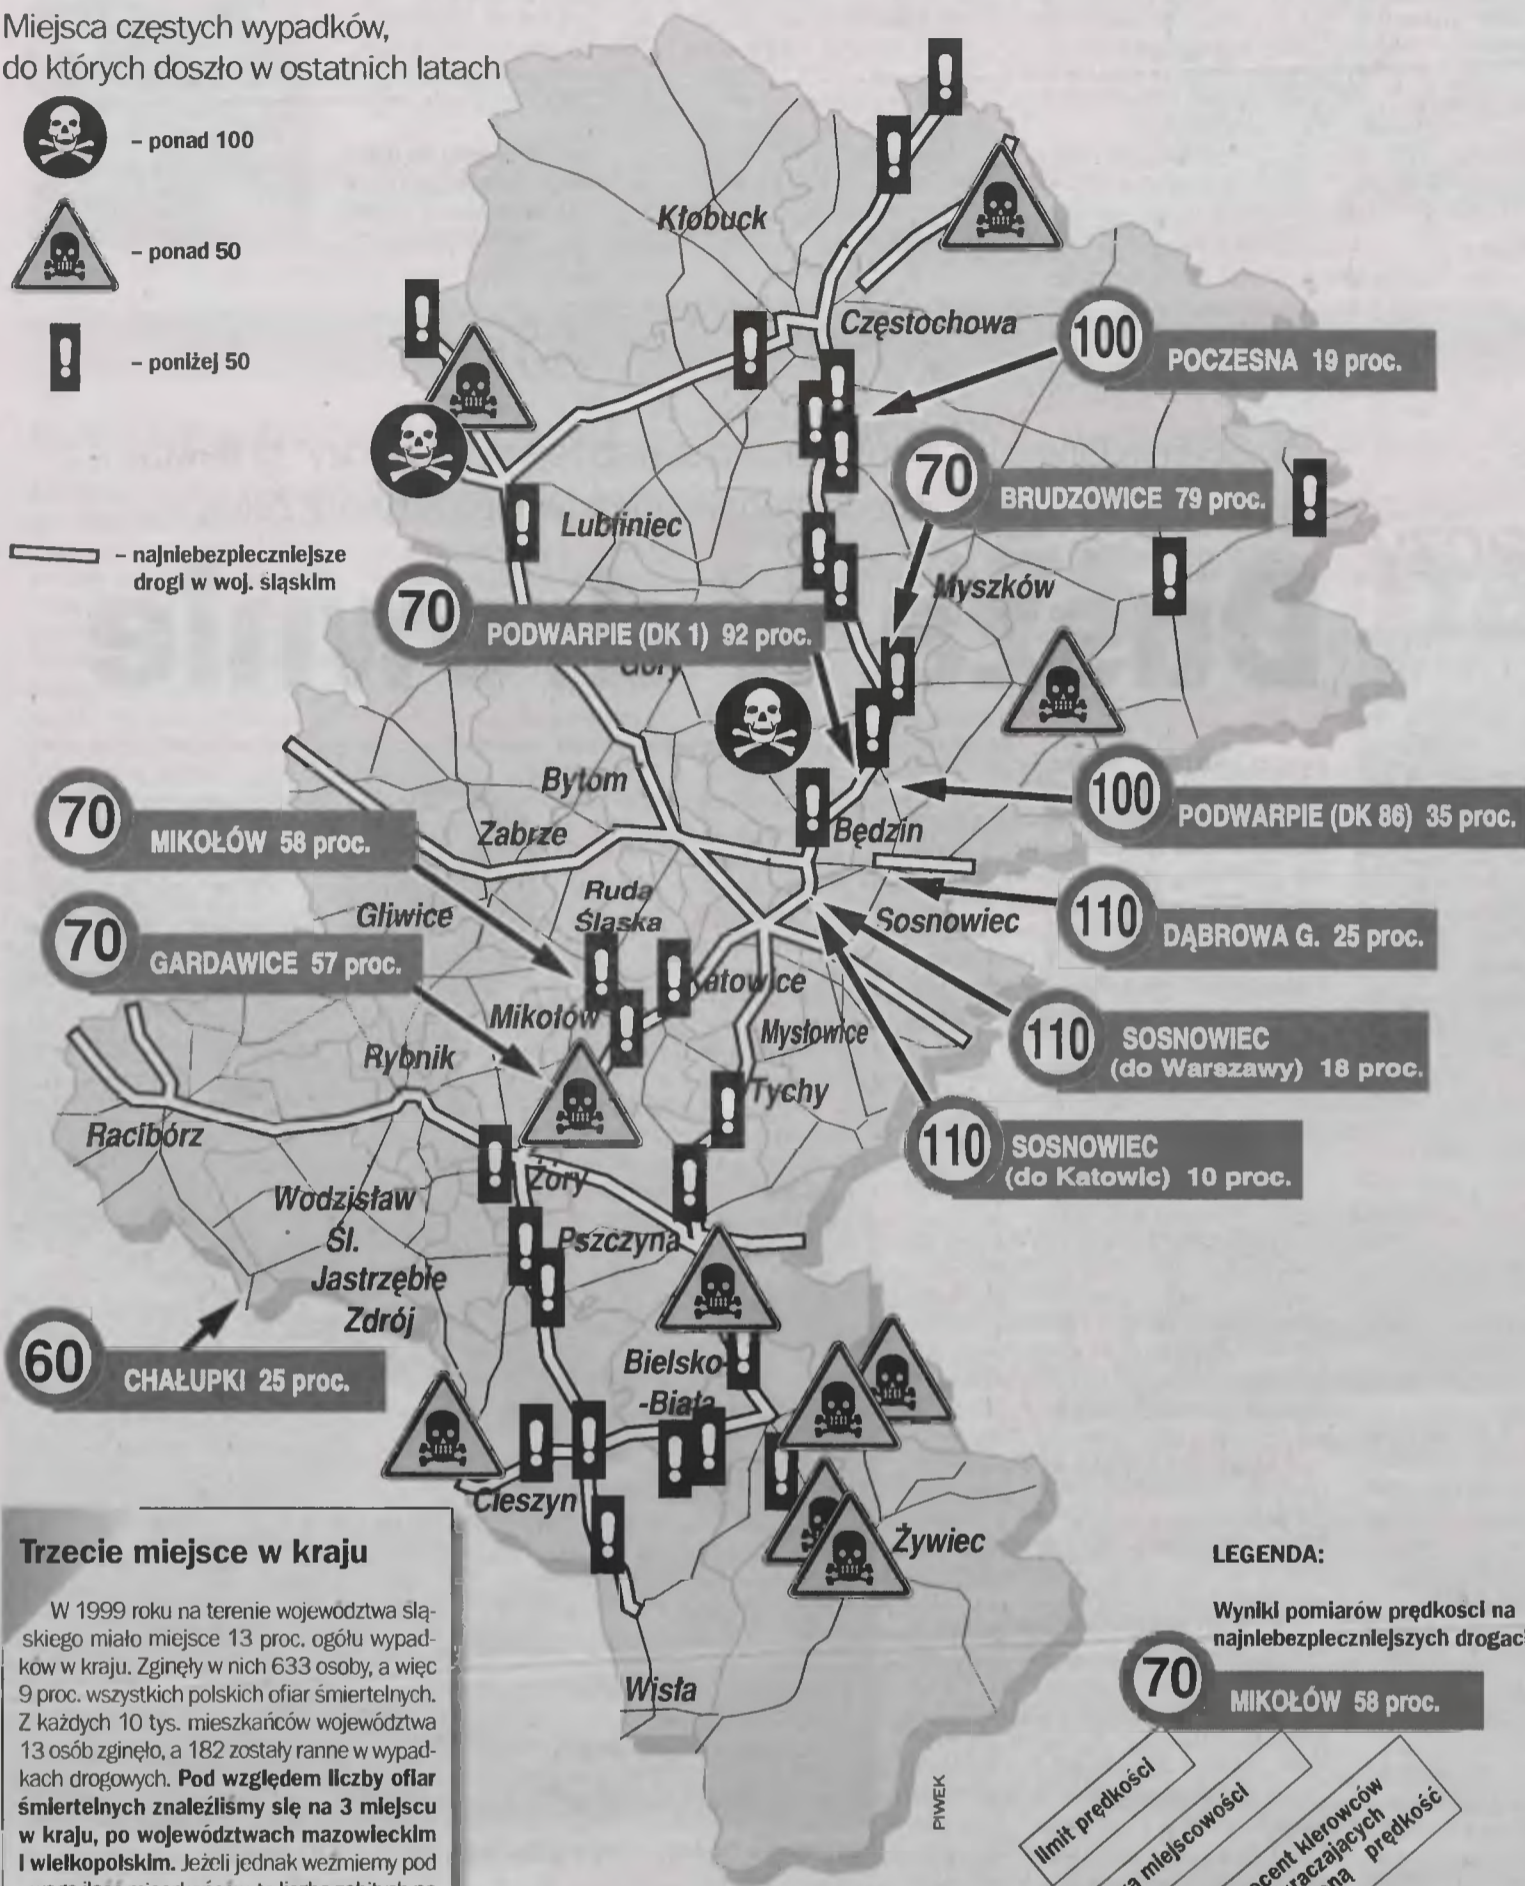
Miejsca częstych wypadków, do których doszło w ostatnich latach

– ponad 100

– ponad 50

– poniżej 50

– najniebezpieczniejsze drogi w woj. śląskim

Kłobuck
Częstochowa
100 POCZESNA 19 proc.
70 BRUDZOWICE 79 proc.
Lubliniec
Myszków
70 PODWARPIE (DK 1) 92 proc.
Góry
Bytom
100 PODWARPIE (DK 86) 35 proc.
70 MIKOŁÓW 58 proc.
Zabrze
Będzin
Ruda Śląska
Gliwice
Sosnowiec
110 DĄBROWA G. 25 proc.
70 GARDAWICE 57 proc.
Katowice
Mikołów
Mysłowice
110 SOSNOWIEC (do Warszawy) 18 proc.
Rybnik
Tychy
110 SOSNOWIEC (do Katowic) 10 proc.
Racibórz
Żory
Wodzisław Śl.
Pszczyna
Jastrzębie Zdrój
60 CHAŁUPKI 25 proc.
Bielsko-Biała
Cieszyn
Żywiec
Wisła

Trzecie miejsce w kraju

W 1999 roku na terenie województwa śląskiego miało miejsce 13 proc. ogółu wypadków w kraju. Zginęły w nich 633 osoby, a więc 9 proc. wszystkich polskich ofiar śmiertelnych. Z każdych 10 tys. mieszkańców województwa 13 osób zginęło, a 182 zostały ranne w wypadkach drogowych. Pod względem liczby ofiar śmiertelnych znaleźliśmy się na 3 miejscu w kraju, po województwach mazowieckim i wielkopolskim. Jeżeli jednak weźmiemy pod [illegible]

LEGENDA:

Wyniki pomiarów prędkości na najniebezpieczniejszych drogac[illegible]

70 MIKOŁÓW 58 proc.

limit prędkości
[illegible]a miejscowości
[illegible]ocent kierowców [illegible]raczających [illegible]na prędkość

PIWEK